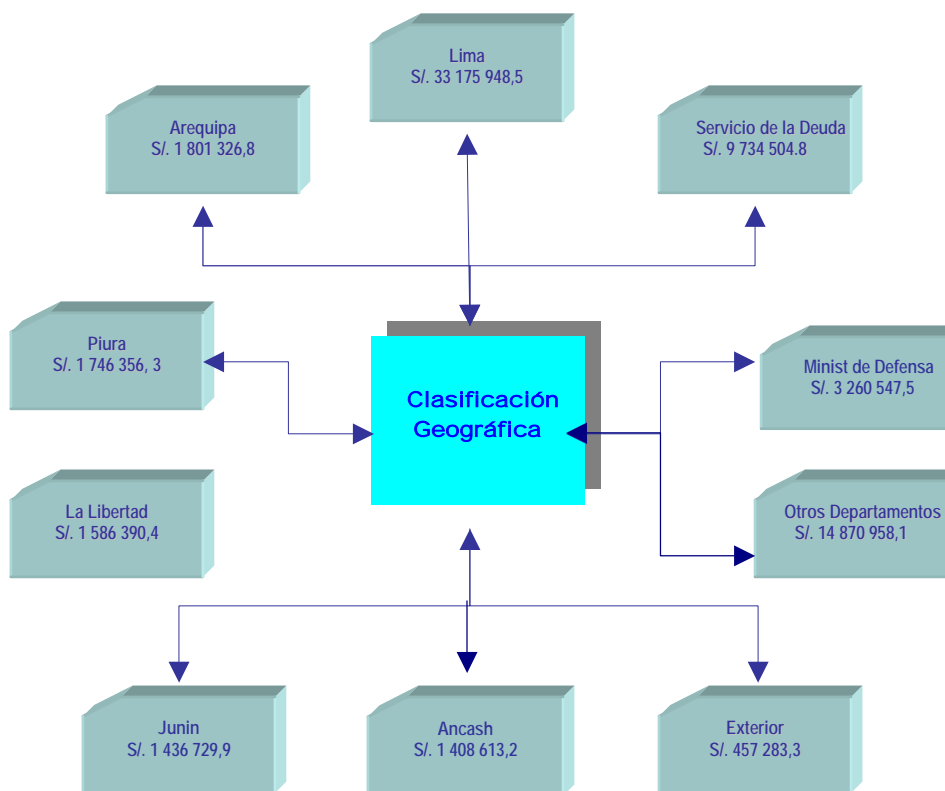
Lima
S/. 33 175 948,5

Arequipa
S/. 1 801 326,8

Servicio de la Deuda
S/. 9 734 504.8

Piura
S/. 1 746 356, 3

Clasificación Geográfica

Minist de Defensa
S/. 3 260 547,5

La Libertad
S/. 1 586 390,4

Otros Departamentos
S/. 14 870 958,1

Junin
S/. 1 436 729,9

Ancash
S/. 1 408 613,2

Exterior
S/. 457 283,3